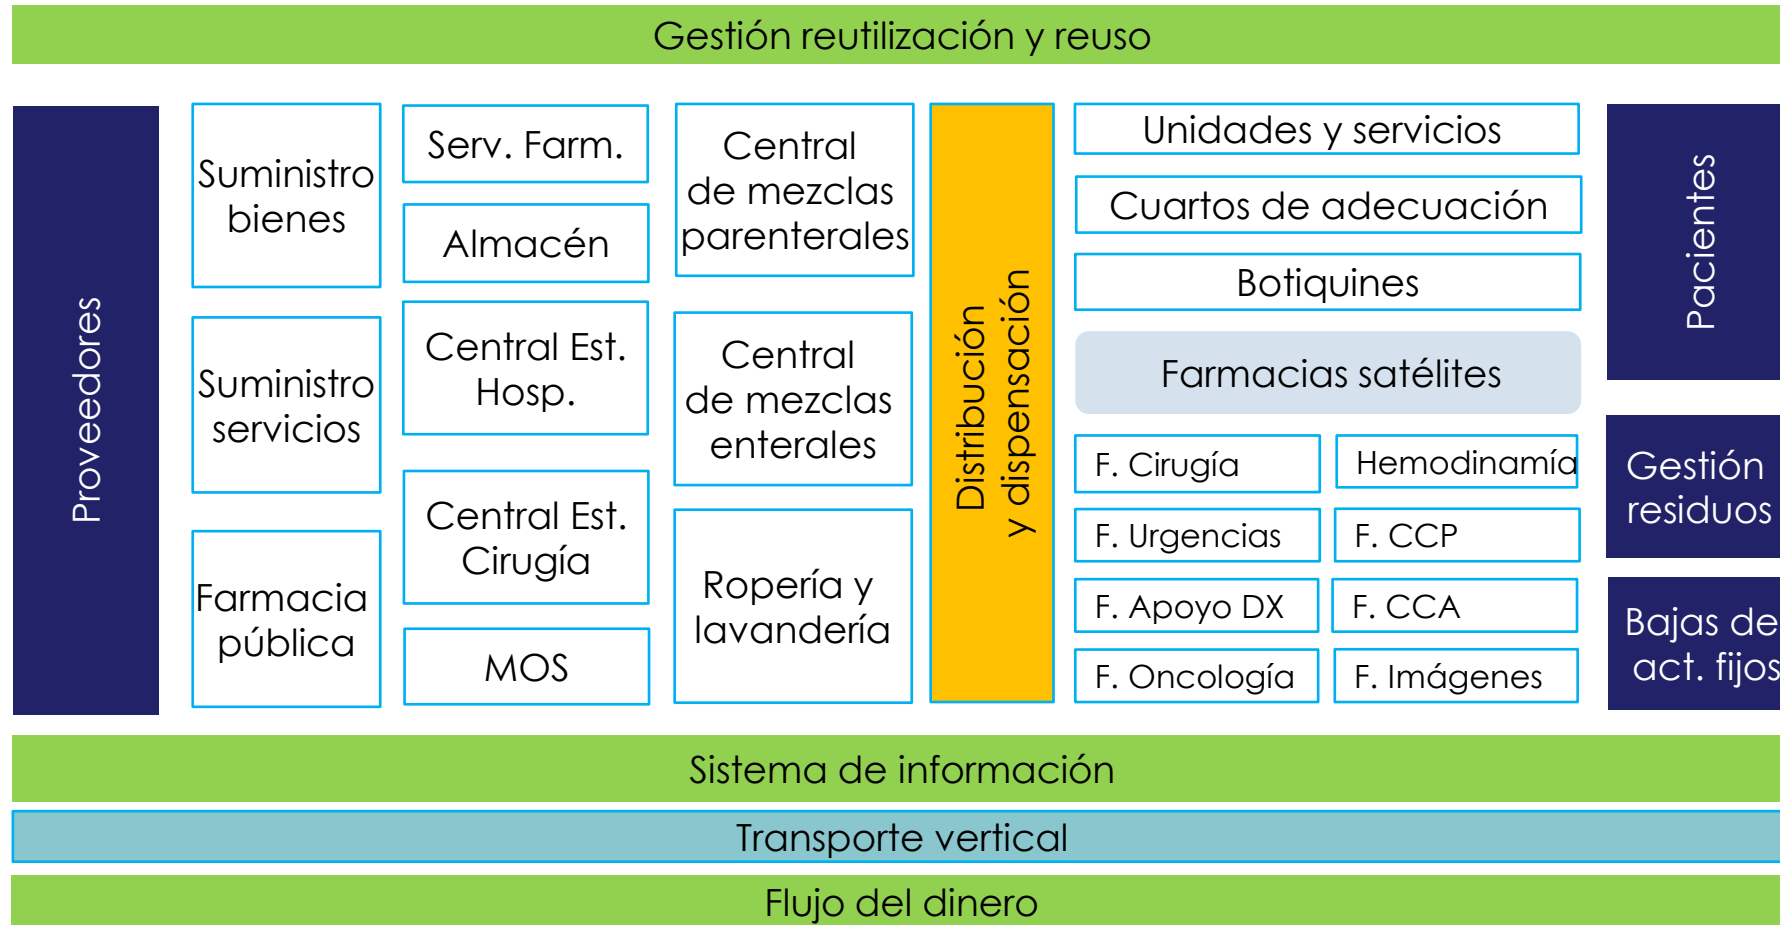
Gestión reutilización y reuso

Proveedores

Suministro bienes

Suministro servicios

Farmacia pública

Serv. Farm.

Almacén

Central Est. Hosp.

Central Est. Cirugía

MOS

Central de mezclas parenterales

Central de mezclas enterales

Ropería y lavandería

Distribución y dispensación

Unidades y servicios

Cuartos de adecuación

Botiquines

Farmacias satélites

F. Cirugía

Hemodinamía

F. Urgencias

F. CCP

F. Apoyo DX

F. CCA

F. Oncología

F. Imágenes

Pacientes

Gestión residuos

Bajas de act. fijos

Sistema de información

Transporte vertical

Flujo del dinero